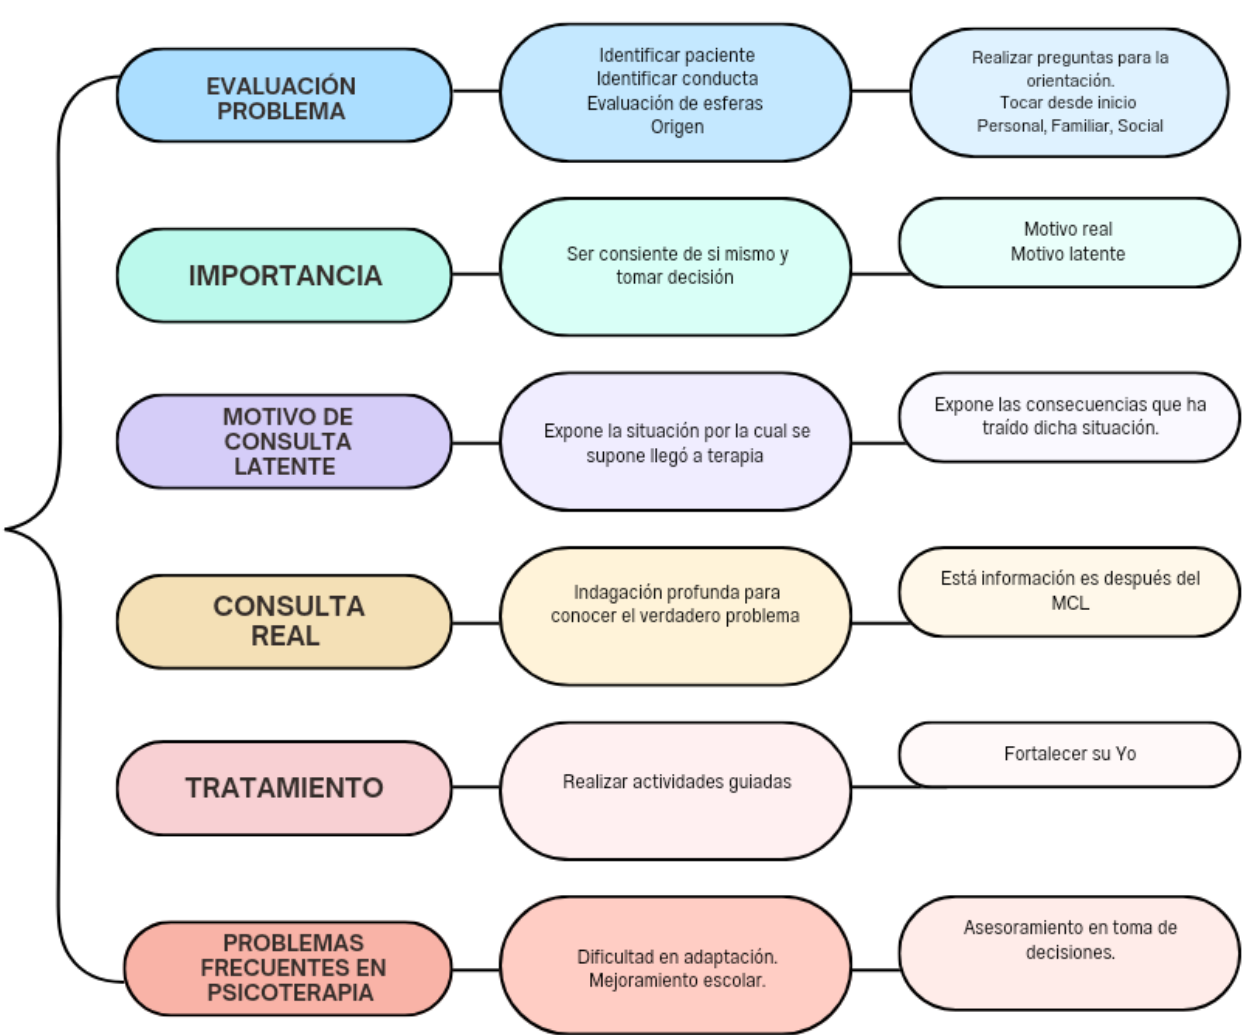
EVALUACIÓN PROBLEMA

Identificar paciente
Identificar conducta
Evaluación de esferas
Origen

Realizar preguntas para la orientación.
Tocar desde inicio
Personal, Familiar, Social

IMPORTANCIA

Ser consiente de si mismo y tomar decisión

Motivo real
Motivo latente

MOTIVO DE CONSULTA LATENTE

Expone la situación por la cual se supone llegó a terapia

Expone las consecuencias que ha traído dicha situación.

CONSULTA REAL

Indagación profunda para conocer el verdadero problema

Está información es después del MCL

TRATAMIENTO

Realizar actividades guiadas

Fortalecer su Yo

PROBLEMAS FRECUENTES EN PSICOTERAPIA

Dificultad en adaptación.
Mejoramiento escolar.

Asesoramiento en toma de decisiones.